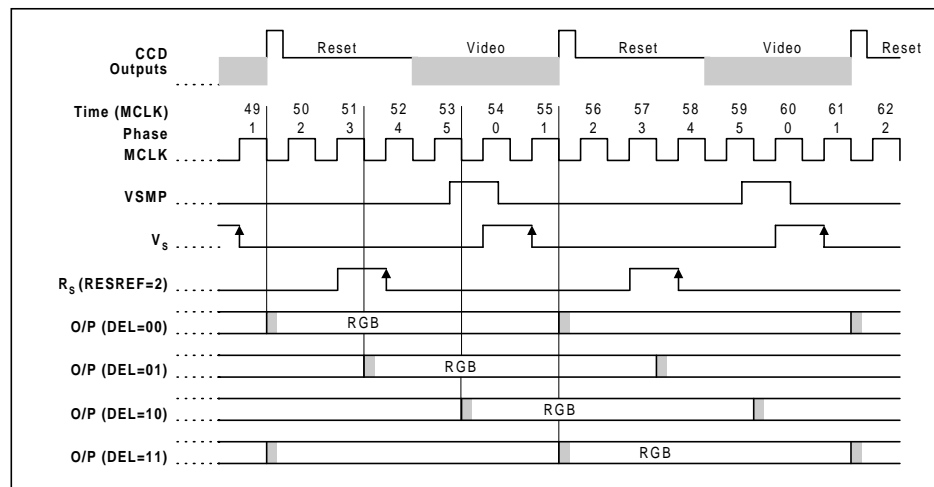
CCD Outputs

Reset
Video
Reset
Video
Reset

Time (MCLK)
49 50 51 52 53 54 55 56 57 58 59 60 61 62

Phase
1 2 3 4 5 0 1 2 3 4 5 0 1 2

MCLK

VSMP

$V_S$

$R_S$ (RESREF=2)

O/P (DEL=00)
RGB

O/P (DEL=01)
RGB

O/P (DEL=10)
RGB

O/P (DEL=11)
RGB